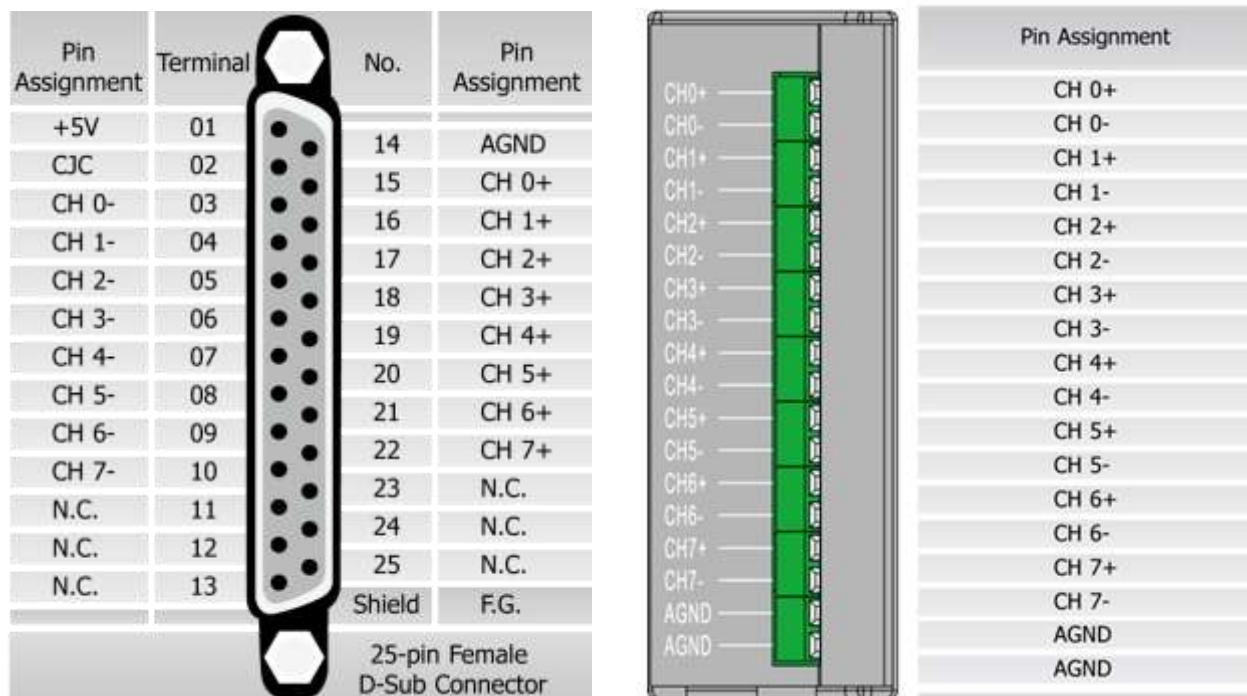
| Pin Assignment | Terminal | No. | Pin Assignment |
|---|---|---|---|
| +5V | 01 | 14 | AGND |
| CJC | 02 | 15 | CH 0+ |
| CH 0- | 03 | 16 | CH 1+ |
| CH 1- | 04 | 17 | CH 2+ |
| CH 2- | 05 | 18 | CH 3+ |
| CH 3- | 06 | 19 | CH 4+ |
| CH 4- | 07 | 20 | CH 5+ |
| CH 5- | 08 | 21 | CH 6+ |
| CH 6- | 09 | 22 | CH 7+ |
| CH 7- | 10 | 23 | N.C. |
| N.C. | 11 | 24 | N.C. |
| N.C. | 12 | 25 | N.C. |
| N.C. | 13 | Shield | F.G. |

25-pin Female D-Sub Connector

CH0+
CH0-
CH1+
CH1-
CH2+
CH2-
CH3+
CH3-
CH4+
CH4-
CH5+
CH5-
CH6+
CH6-
CH7+
CH7-
AGND
AGND

| Pin Assignment |
|---|
| CH 0+ |
| CH 0- |
| CH 1+ |
| CH 1- |
| CH 2+ |
| CH 2- |
| CH 3+ |
| CH 3- |
| CH 4+ |
| CH 4- |
| CH 5+ |
| CH 5- |
| CH 6+ |
| CH 6- |
| CH 7+ |
| CH 7- |
| AGND |
| AGND |